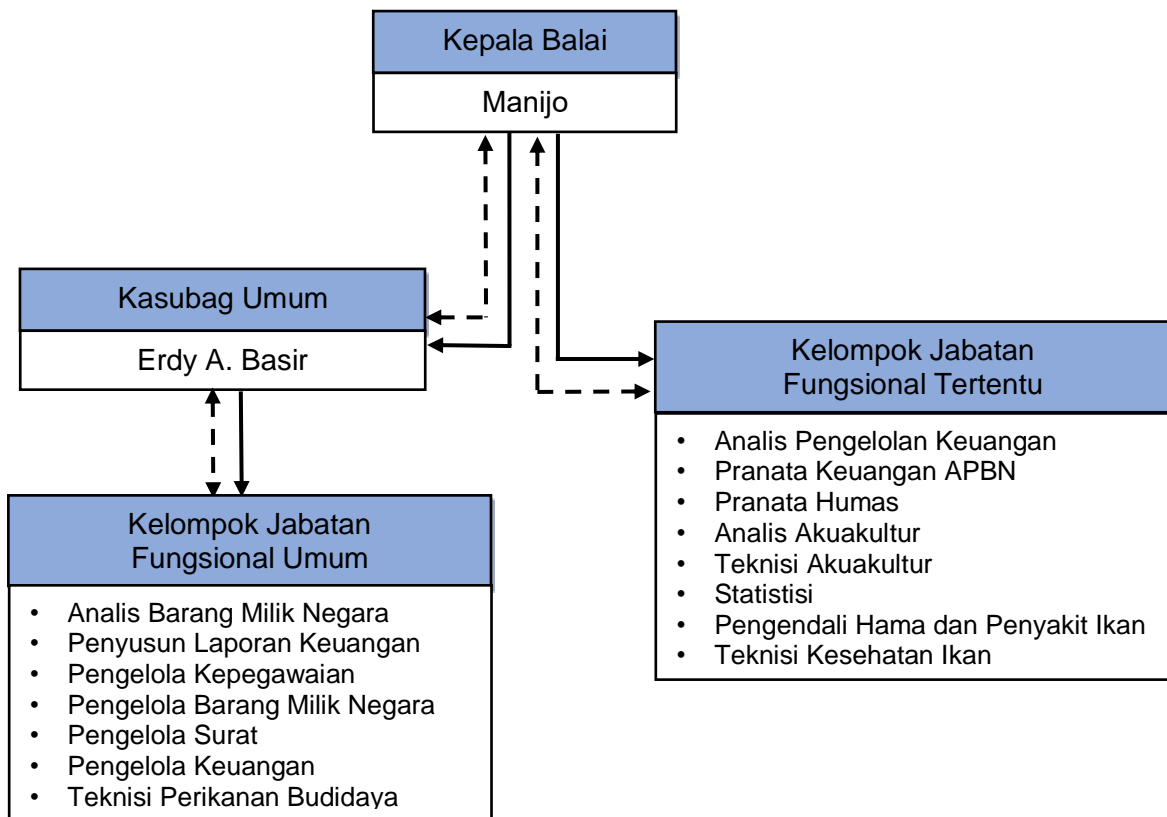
Kepala Balai

Manijo

Kasubag Umum

Erdy A. Basir

Kelompok Jabatan Fungsional Tertentu

- Analis Pengelolan Keuangan
- Pranata Keuangan APBN
- Pranata Humas
- Analis Akuakultur
- Teknisi Akuakultur
- Statistisi
- Pengendali Hama dan Penyakit Ikan
- Teknisi Kesehatan Ikan

Kelompok Jabatan Fungsional Umum

- Analis Barang Milik Negara
- Penyusun Laporan Keuangan
- Pengelola Kepegawaian
- Pengelola Barang Milik Negara
- Pengelola Surat
- Pengelola Keuangan
- Teknisi Perikanan Budidaya